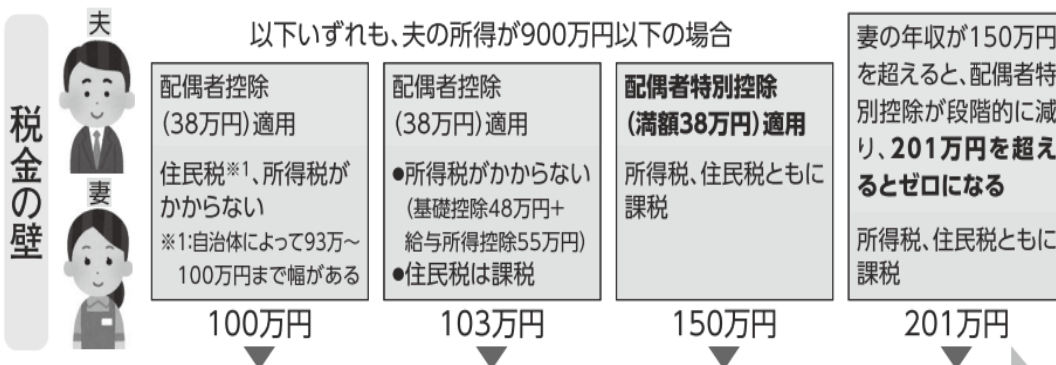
税金の壁

夫

妻

以下いずれも、夫の所得が900万円以下の場合

配偶者控除（38万円）適用

住民税※1、所得税がかからない

※1:自治体によって93万～100万円まで幅がある

100万円

配偶者控除（38万円）適用

●所得税がかからない（基礎控除48万円+給与所得控除55万円）

●住民税は課税

103万円

配偶者特別控除（満額38万円）適用

所得税、住民税ともに課税

150万円

妻の年収が150万円を超えると、配偶者特別控除が段階的に減り、201万円を超えるとゼロになる

所得税、住民税ともに課税

201万円